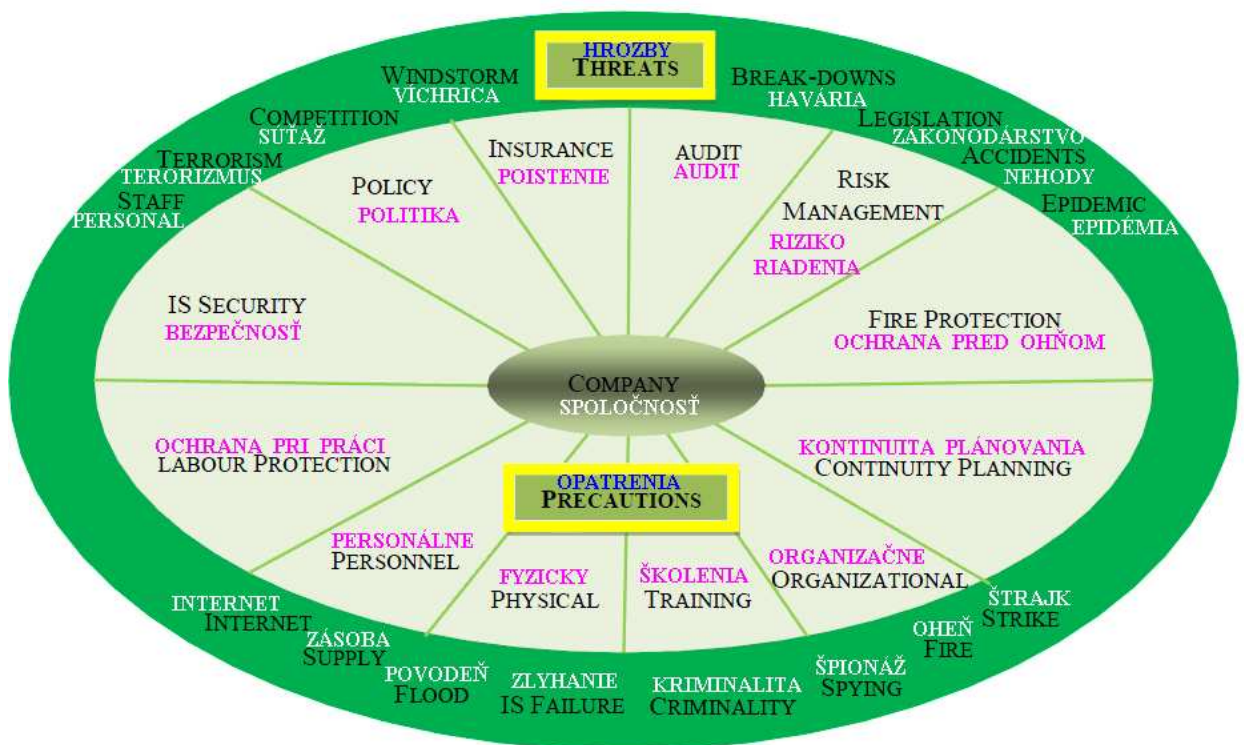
HROZBY
THREATS

WINDSTORM
VÍCHRICA

BREAK-DOWNS
HAVÁRIA

LEGISLATION
ZÁKONODARSTVO

ACCIDENTS
NEHODY

EPIDEMIC
EPIDÉMIA

COMPETITION
SÚŤAŽ

TERRORISM
TERORIZMUS

STAFF
PERSONAL

INSURANCE
POISTENIE

AUDIT
AUDIT

POLICY
POLITIKA

RISK
MANAGEMENT
RIZIKO
RIADENIA

IS SECURITY
BEZPEČNOSŤ

FIRE PROTECTION
OCHRANA PRED OHŇOM

COMPANY
SPOLOČNOSŤ

OCHRANA PRI PRÁCI
LABOUR PROTECTION

KONTINUITA PLÁNOVANIA
CONTINUITY PLANNING

OPATRENIA
PRECAUTIONS

PERSONÁLNE
PERSONNEL

FYZICKY
PHYSICAL

ŠKOLENIA
TRAINING

ORGANIZAČNE
ORGANIZATIONAL

INTERNET
INTERNET

ZÁSOBA
SUPPLY

POVODEŇ
FLOOD

ZLYHANIE
IS FAILURE

KRIMINALITA
CRIMINALITY

ŠPIONÁŽ
SPYING

OHEŇ
FIRE

ŠTRAJK
STRIKE